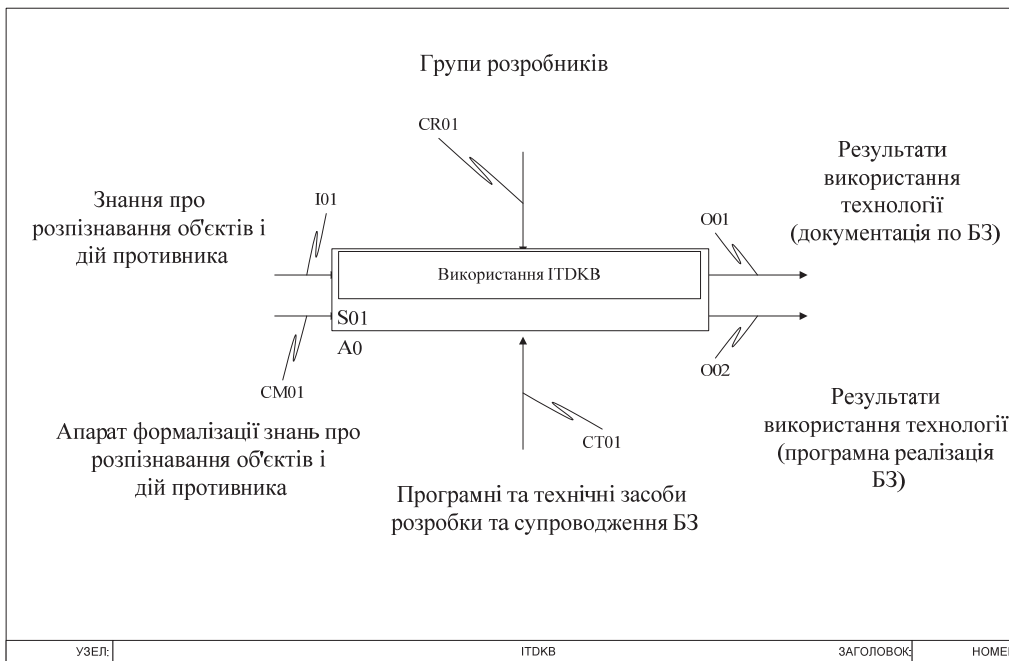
Групи розробників

CR01

Знання про розпізнавання об'єктів і дій противника

I01

Використання ITDKB

S01

A0

CM01

Апарат формалізації знань про розпізнавання об'єктів і дій противника

Результати використання технології (документація по БЗ)

O01

O02

Результати використання технології (програмна реалізація БЗ)

CT01

Програмні та технічні засоби розробки та супроводження БЗ

| УЗЕЛ: | ITDKB | ЗАГОЛОВОК: | НОМЕ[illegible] |
|---|---|---|---|